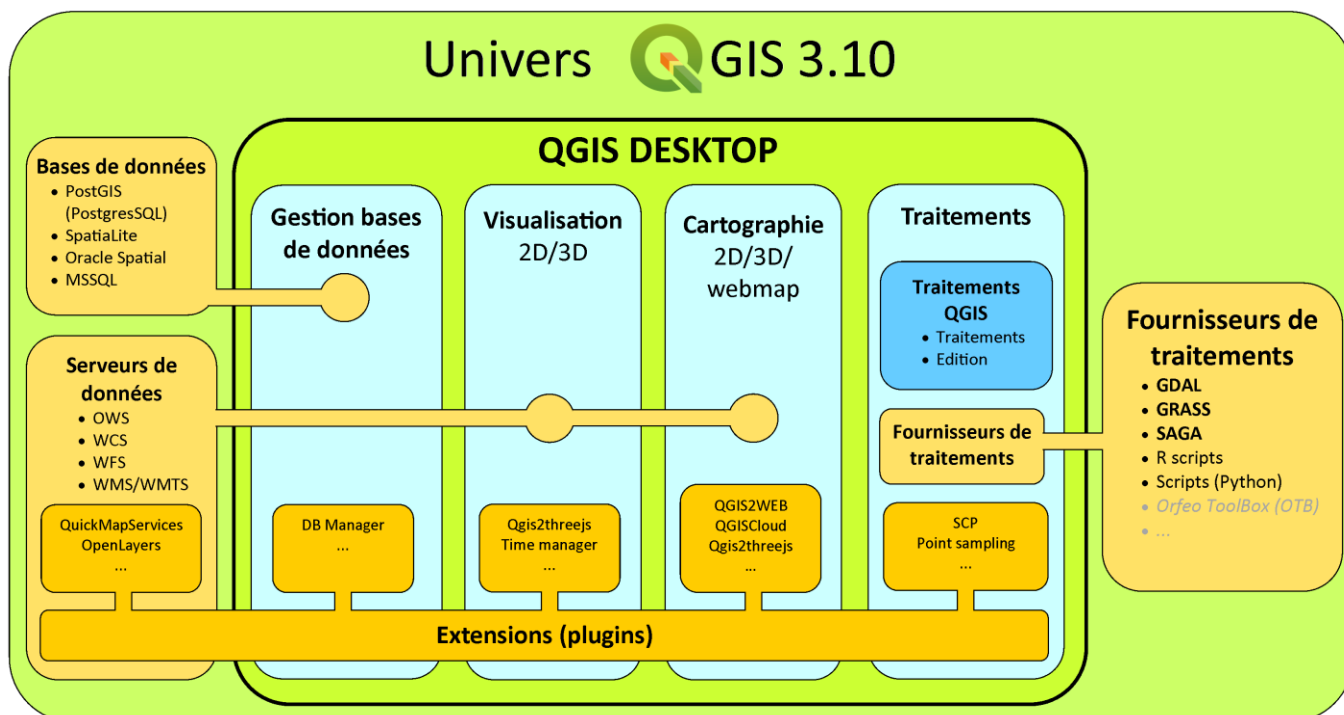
Univers GIS 3.10

QGIS DESKTOP

Bases de données
• PostGIS (PostgresSQL)
• SpatiaLite
• Oracle Spatial
• MSSQL

Serveurs de données
• OWS
• WCS
• WFS
• WMS/WMTS

QuickMapServices
OpenLayers
...

Gestion bases de données

DB Manager
...

Visualisation
2D/3D

Qgis2threejs
Time manager
...

Cartographie
2D/3D/ webmap

QGIS2WEB
QGISCloud
Qgis2threejs
...

Traitements

Traitements QGIS
• Traitements
• Edition

Fournisseurs de traitements

SCP
Point sampling
...

Fournisseurs de traitements
• GDAL
• GRASS
• SAGA
• R scripts
• Scripts (Python)
• Orfeo ToolBox (OTB)
• ...

Extensions (plugins)